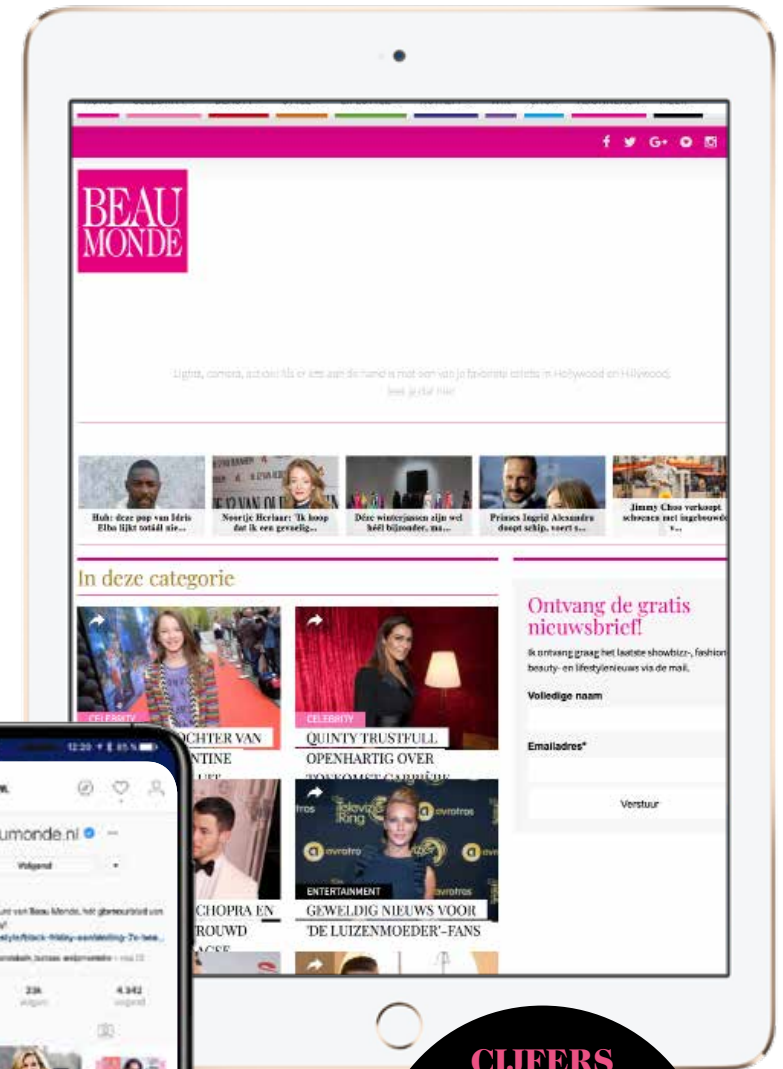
BEAU MONDE

Lights, camera, action! Is er iets aan de hand is met een van je favoriete sterren in Hollywood en Hillywood, lees je dat hier!

Huh: deze pop van Idris Elba lijkt totáál nie...

Noortje Herlaar: 'Ik hoop dat ik een geweldig...

Deze winterjassen zijn wel héél bijzonder, ma...

Prinses Ingrid Alexandra doopt schip, voert s...

Jimmy Choo verkoopt schoenen met ingebouwde v...

In deze categorie

CELEBRITY

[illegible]OCHTER VAN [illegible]NTINE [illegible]

CELEBRITY

QUINTY TRUSTFULL OPENHARTIG OVER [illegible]

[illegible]CHOPRA EN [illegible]ROUWD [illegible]

ENTERTAINMENT

GEWELDIG NIEUWS VOOR 'DE LUIZENMOEDER'-FANS

Ontvang de gratis nieuwsbrief!

Ik ontvang graag het laatste showbizz-, fashion, beauty- en lifestylenieuws via de mail.

Volledige naam

Emailadres*

Verstuur

12:20

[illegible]umonde.nl

Volgend

33k

4.342

CIJFERS